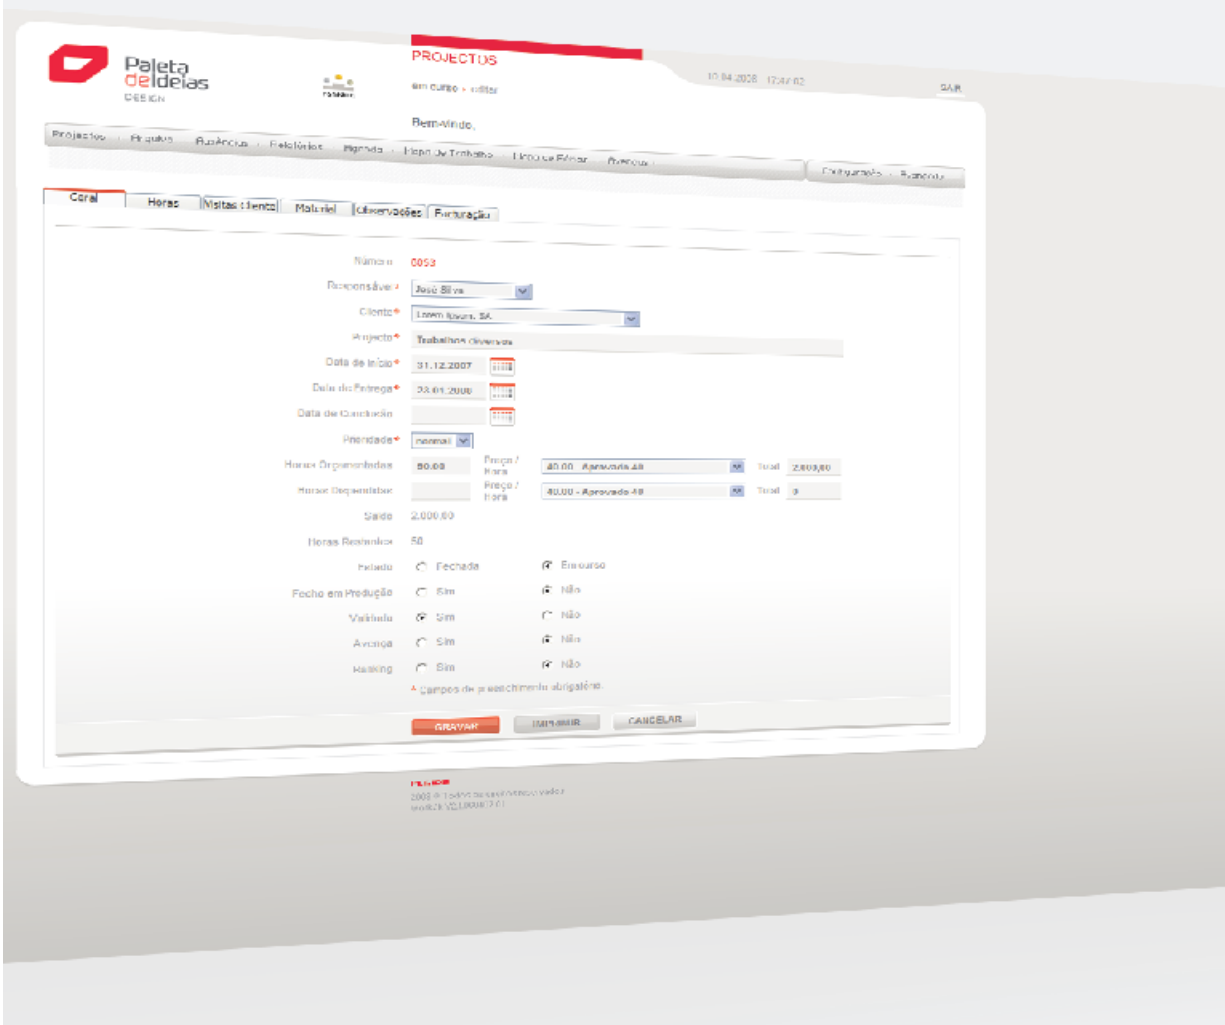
Paleta de Ideias DESIGN

PROJECTOS
em curso › editar

10.04.2008 17:42:02
SAIR

Bem-vindo,

Projectos | Arquivo | Ausências | Relatórios | Agenda | Mapa De Trabalho | Mapa de Férias | Avenças | Configuração | Avançado

Geral | Horas | Visitas Cliente | Material | Observações | Facturação

Número 0053
Responsável* José Silva
Cliente* Lorem Ipsum, SA
Projecto* Trabalhos diversos
Data de Início* 31.12.2007
Data de Entrega* 23.01.2008
Data de Conclusão
Prioridade* normal
Horas Orçamentadas 50,00 Preço / hora 40,00 - Aprovado 48 Total 2.000,00
Horas Despendidas Preço / hora 40,00 - Aprovado 48 Total 0
Saldo 2.000,00
Horas Restantes 50
Estado Fechada Em curso
Fecho em Produção Sim Não
Validado Sim Não
Avença Sim Não
Ranking Sim Não
* Campos de preenchimento obrigatório.

GRAVAR IMPRIMIR CANCELAR

2008 © Todos os direitos reservados
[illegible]